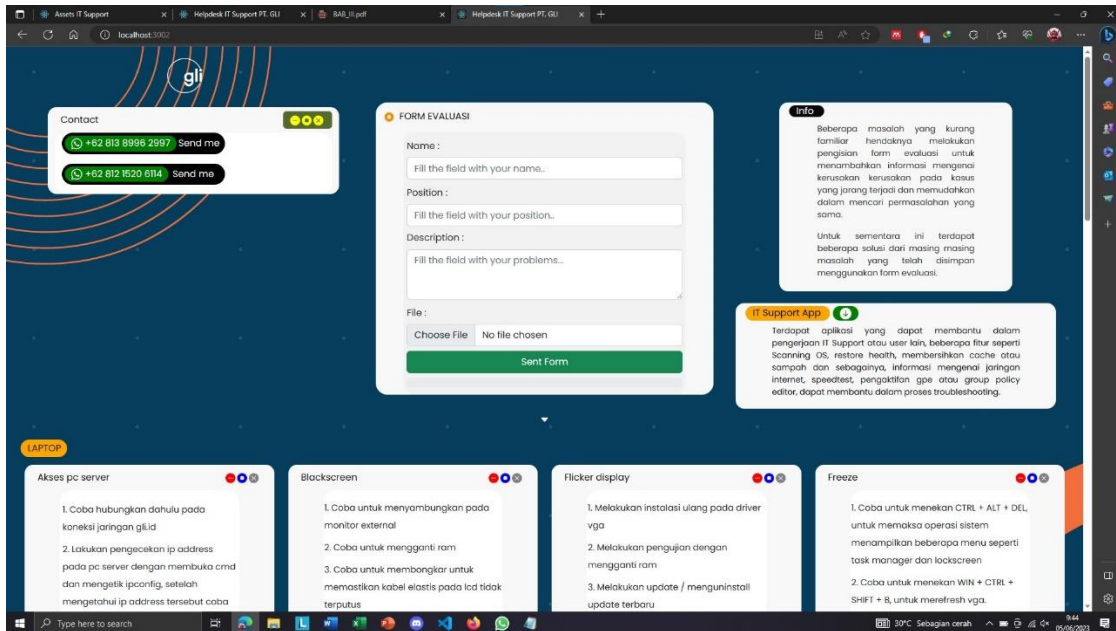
Assets IT Support | Helpdesk IT Support PT. GLI | BAB_III.pdf | Helpdesk IT Support PT. GLI

localhost:3002

gli

Contact

+62 813 8996 2997 Send me

+62 812 1520 6114 Send me

FORM EVALUASI

Name :

Fill the field with your name..

Position :

Fill the field with your position..

Description :

Fill the field with your problems...

File :

Choose File No file chosen

Sent Form

Info

Beberapa masalah yang kurang familiar hendaknya melakukan pengisian form evaluasi untuk menambahkan informasi mengenai kerusakan kerusakan pada kasus yang jarang terjadi dan memudahkan dalam mencari permasalahan yang sama.

Untuk sementara ini terdapat beberapa solusi dari masing masing masalah yang telah disimpan menggunakan form evaluasi.

IT Support App

Terdapat aplikasi yang dapat membantu dalam pengerjaan IT Support atau user lain, beberapa fitur seperti Scanning OS, restore health, membersihkan cache atau sampah dan sebagainya, informasi mengenai jaringan internet, speedtest, pengaktifan gpe atau group policy editor, dapat membantu dalam proses troubleshooting.

LAPTOP

Akses pc server

1. Coba hubungkan dahulu pada koneksi jaringan gli.id

2. Lakukan pengecekan ip address pada pc server dengan membuka cmd dan mengetik ipconfig, setelah mengetahui ip address tersebut coba

Blackscreen

1. Coba untuk menyambungkan pada monitor external

2. Coba untuk mengganti ram

3. Coba untuk membongkar untuk memastikan kabel elastis pada lcd tidak terputus

Flicker display

1. Melakukan instalasi ulang pada driver vga

2. Melakukan pengujian dengan mengganti ram

3. Melakukan update / menguninstall update terbaru

Freeze

1. Coba untuk menekan CTRL + ALT + DEL, untuk memaksa operasi sistem menampilkan beberapa menu seperti task manager dan lockscreen

2. Coba untuk menekan WIN + CTRL + SHIFT + B, untuk merefresh vga.

Type here to search

30°C Sebagian cerah

9:44
05/06/2023